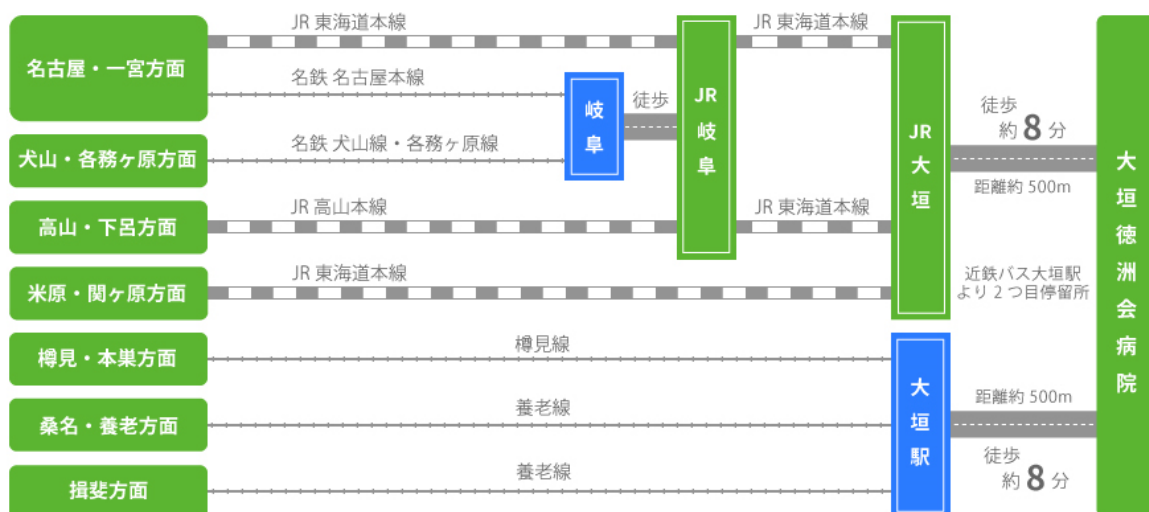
名古屋・一宮方面

JR 東海道本線

名鉄 名古屋本線

犬山・各務ヶ原方面

名鉄 犬山線・各務ヶ原線

岐阜

徒歩

JR 岐阜

JR 東海道本線

JR 大垣

徒歩 約 8 分

距離約 500m

大垣徳洲会病院

高山・下呂方面

JR 高山本線

JR 東海道本線

米原・関ヶ原方面

JR 東海道本線

近鉄バス大垣駅より 2 つ目停留所

樽見・本巣方面

樽見線

大垣駅

距離約 500m

桑名・養老方面

養老線

徒歩 約 8 分

揖斐方面

養老線